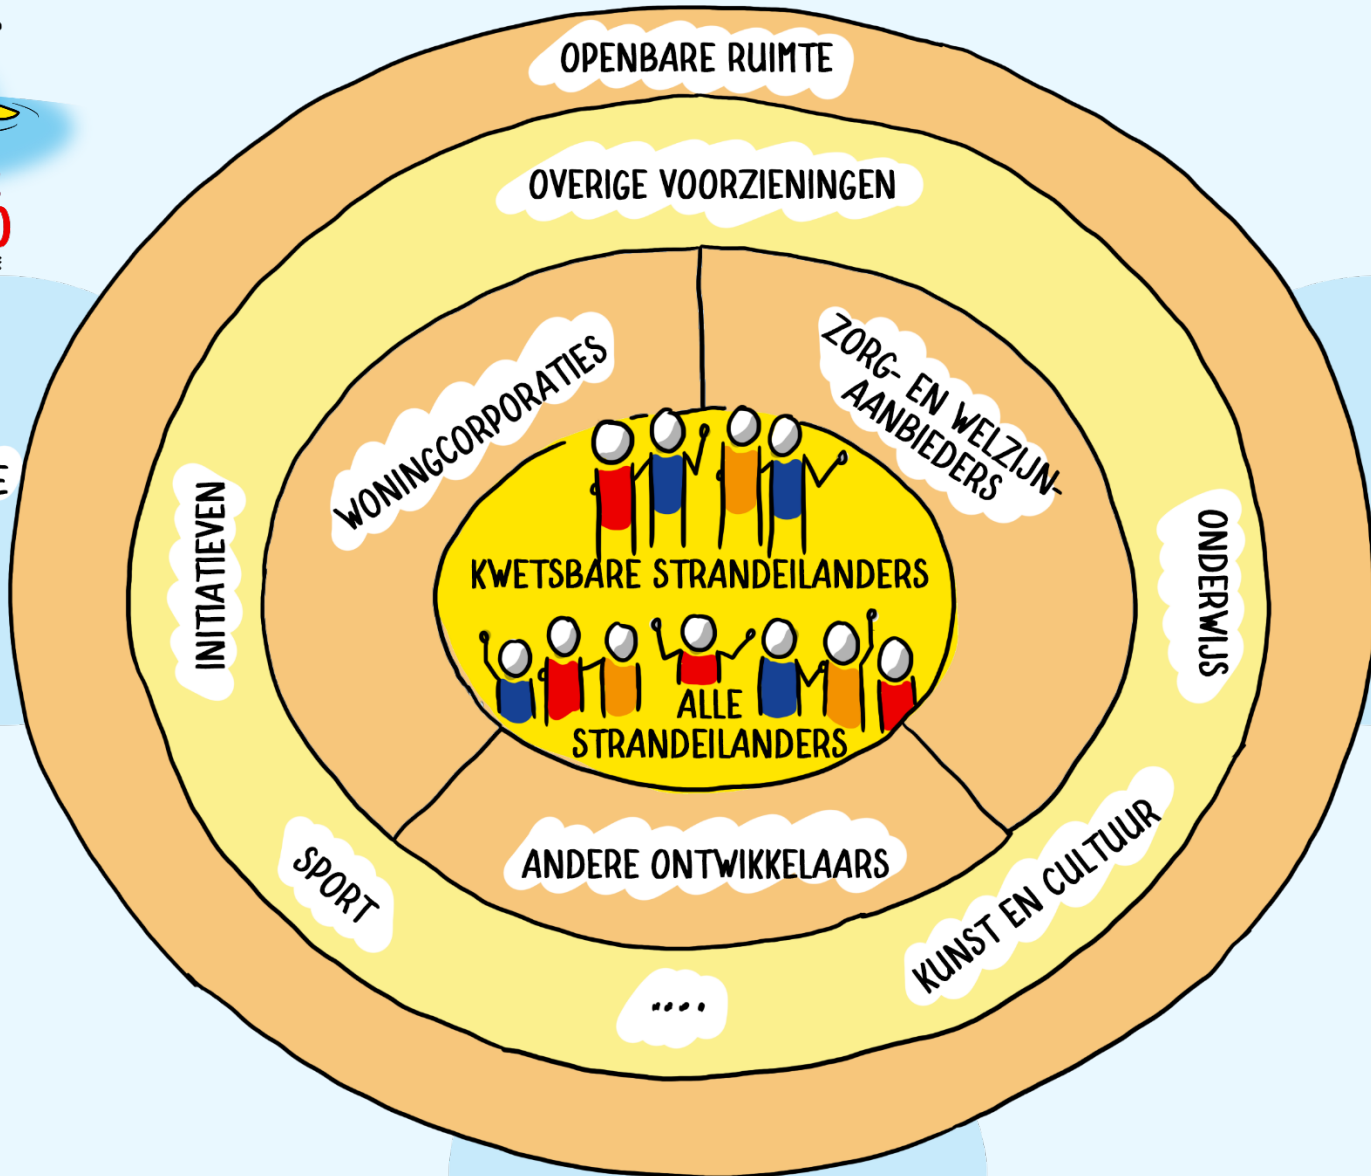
OPENBARE RUIMTE

OVERIGE VOORZIENINGEN

WONINGCORPORATIES

ZORG- EN WELZIJN-AANBIEDERS

KWETSBARE STRANDEILANDERS

ALLE STRANDEILANDERS

INITIATIEVEN

ONDERWIJS

ANDERE ONTWIKKELAARS

SPORT

KUNST EN CULTUUR

....